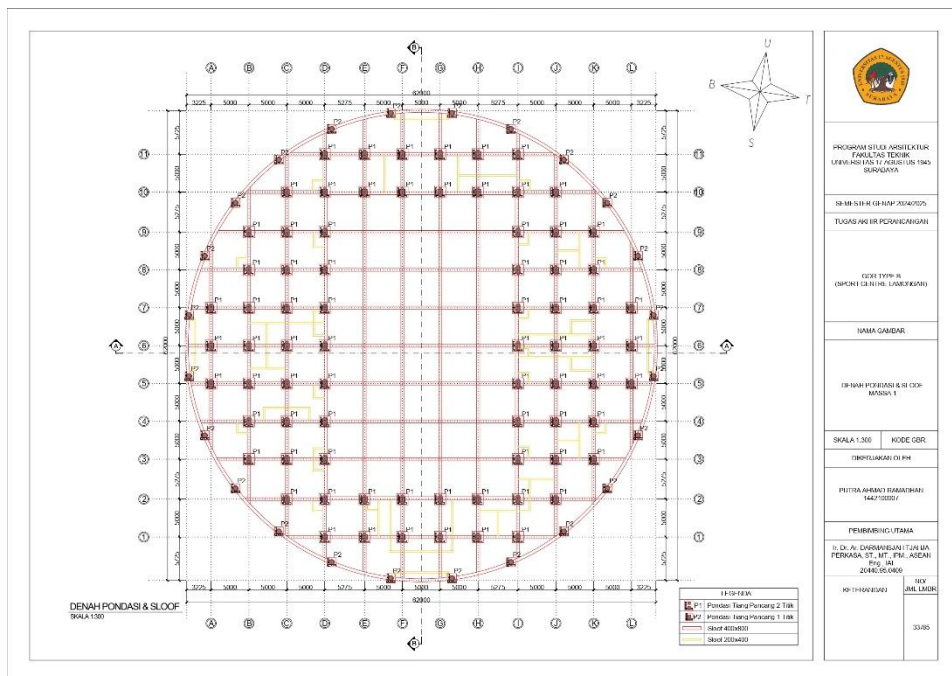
B

A B C D E F G H I J K L

3225 5000 5000 5000 5275 5000 5000 5000 5275 5000 5000 3225

82000

U
B T
S

11 10 9 8 7 6 5 4 3 2 1

A A

P1 P2

3225 5000 5000 5000 5275 5000 5000 5000 5275 5000 5000 3225

82000

A B C D E F G H I J K L

B

DENAH PONDASI & SLOOF
SKALA 1:300

LEGENDA
P1 Pondasi Tiang Pancang 2 Titik
P2 Pondasi Tiang Pancang 1 Titik
Sloof 400x800
Sloof 200x400

PROGRAM STUDI ARSITEKTUR
FAKULTAS TEKNIK
UNIVERSITAS 17 AGUSTUS 1945
SURABAYA

SEMESTER GENAP 2024/2025

TUGAS AKHIR PERANCANGAN

GOR TYPE B
(SPORT CENTRE LAMONGAN)

NAMA GAMBAR

DENAH PONDASI & SLOOF
MASSA 1

SKALA 1:300 | KODE GBR.

DIKERJAKAN OLEH

PUTRA AHMAD RAMADHAN
1442100007

PEMBIMBING UTAMA

Ir. Dr. Ar. DARMANSJAH TJAHJA PERKASA, ST., MT., IPM., ASEAN Eng., IAI
20440.95.0409

KETERANGAN

NO/ JML LMBR
33/85